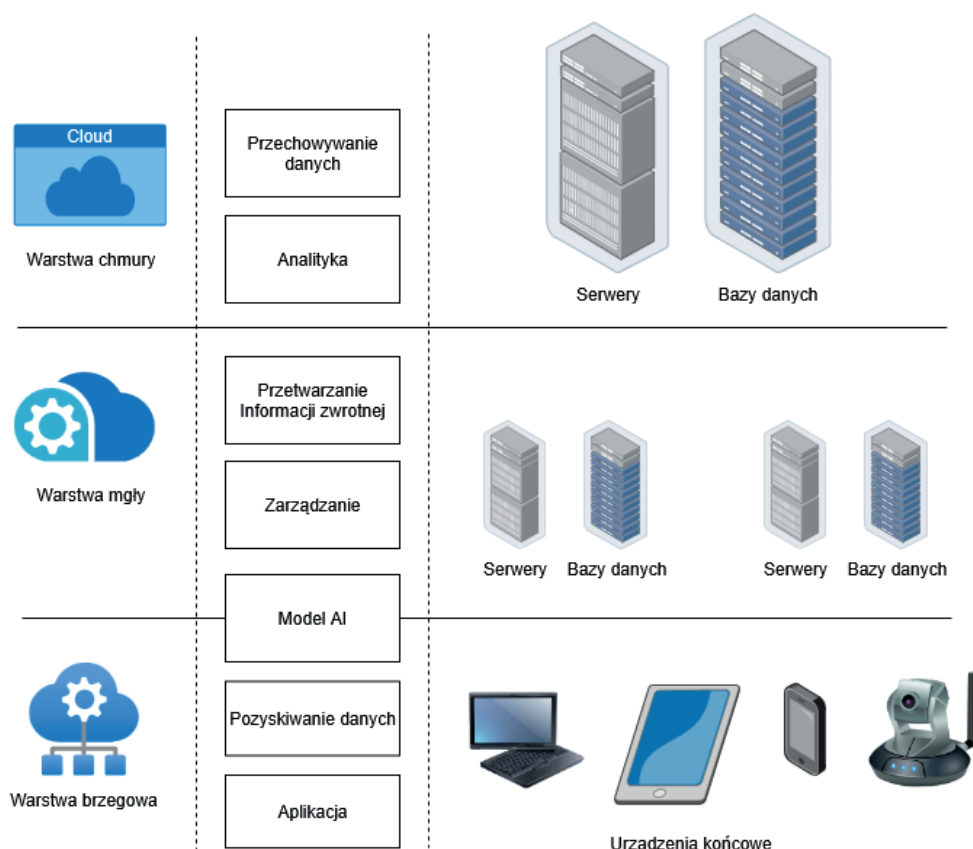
Cloud

Warstwa chmury

Przechowywanie danych

Analityka

Serwery

Bazy danych

Warstwa mgły

Przetwarzanie Informacji zwrotnej

Zarządzanie

Serwery

Bazy danych

Serwery

Bazy danych

Model AI

Warstwa brzegowa

Pozyskiwanie danych

Aplikacja

Urządzenia końcowe